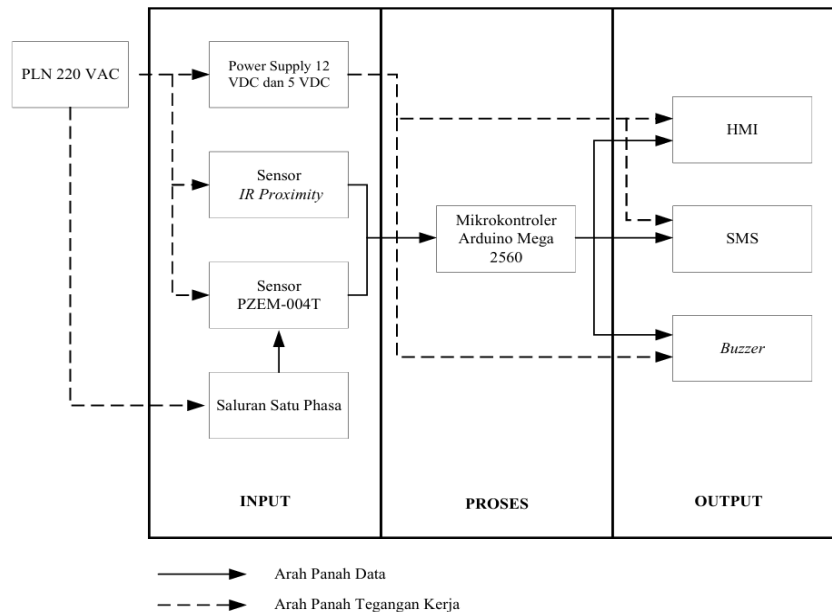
PLN 220 VAC

Power Supply 12 VDC dan 5 VDC

Sensor *IR Proximity*

Sensor PZEM-004T

Saluran Satu Phasa

INPUT

Mikrokontroler Arduino Mega 2560

PROSES

HMI

SMS

*Buzzer*

OUTPUT

Arah Panah Data

Arah Panah Tegangan Kerja